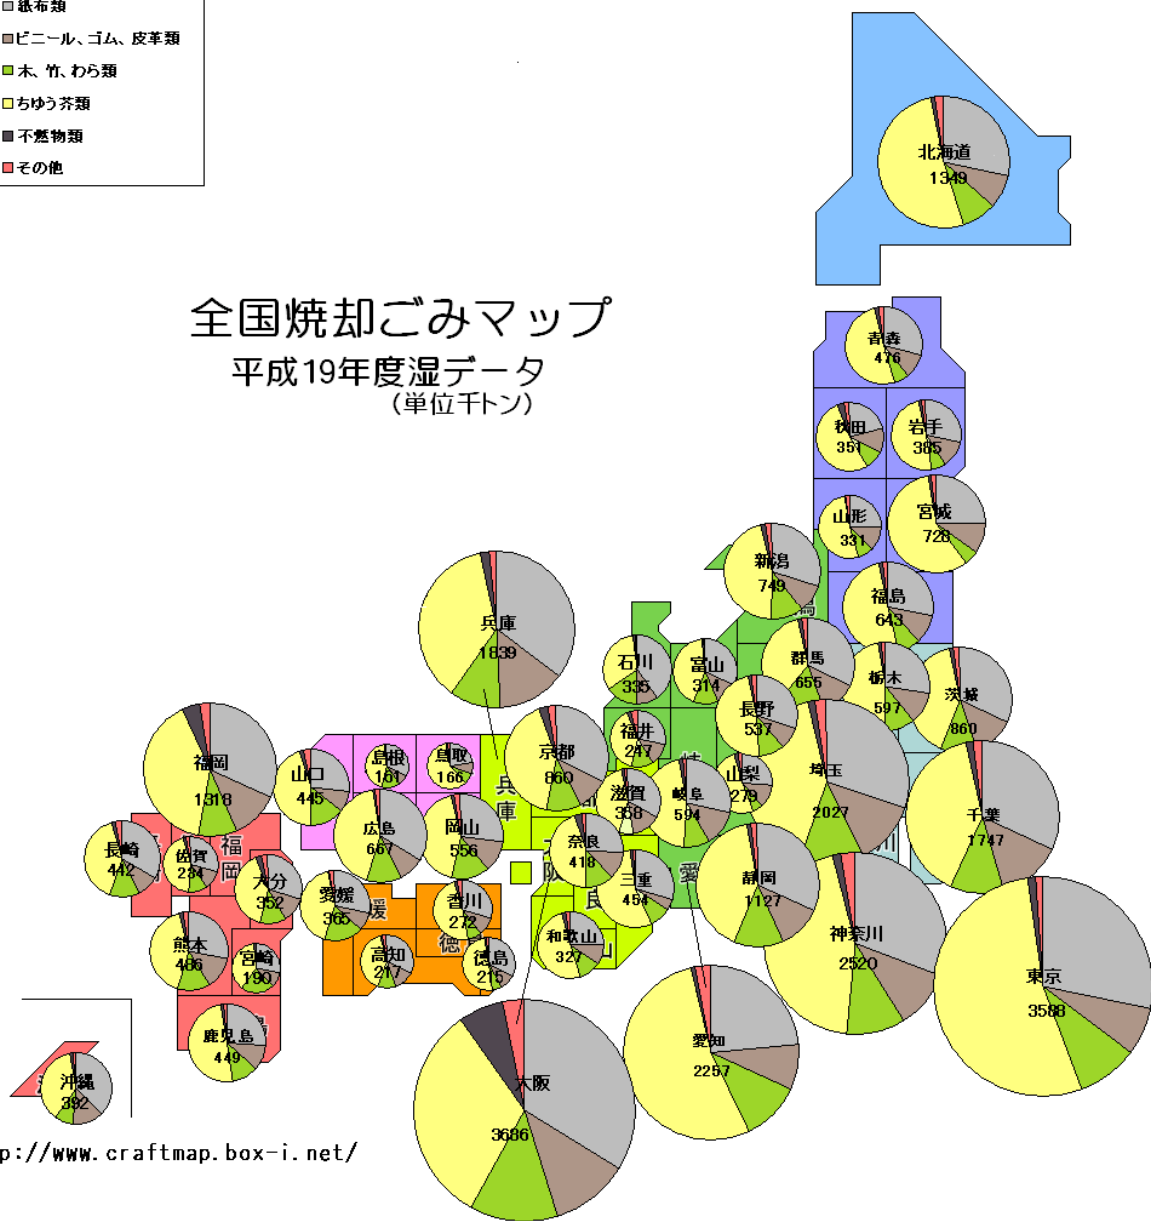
紙布類
ビニール、ゴム、皮革類
木、竹、わら類
ちゆう芥類
不燃物類
その他

全国焼却ごみマップ
平成19年度湿データ
（単位千トン）

北海道 1349
青森 476
秋田 351
岩手 385
山形 331
宮城 728
新潟 749
福島 643
石川 335
富山 314
群馬 655
栃木 597
茨城 860
長野 537
兵庫 1839
福井 247
京都 860
山梨 279
埼玉 2027
千葉 1747
福岡 1318
山口 445
島根 161
鳥取 166
岐阜 594
滋賀 358
広島 667
岡山 556
奈良 418
長崎 442
佐賀 234
大分 352
三重 454
静岡 1127
愛媛 365
香川 272
和歌山 327
神奈川 2520
熊本 486
宮崎 190
高知 217
徳島 215
東京 3588
鹿児島 449
愛知 2257
沖縄 382
大阪 3686

p://www.craftmap.box-i.net/